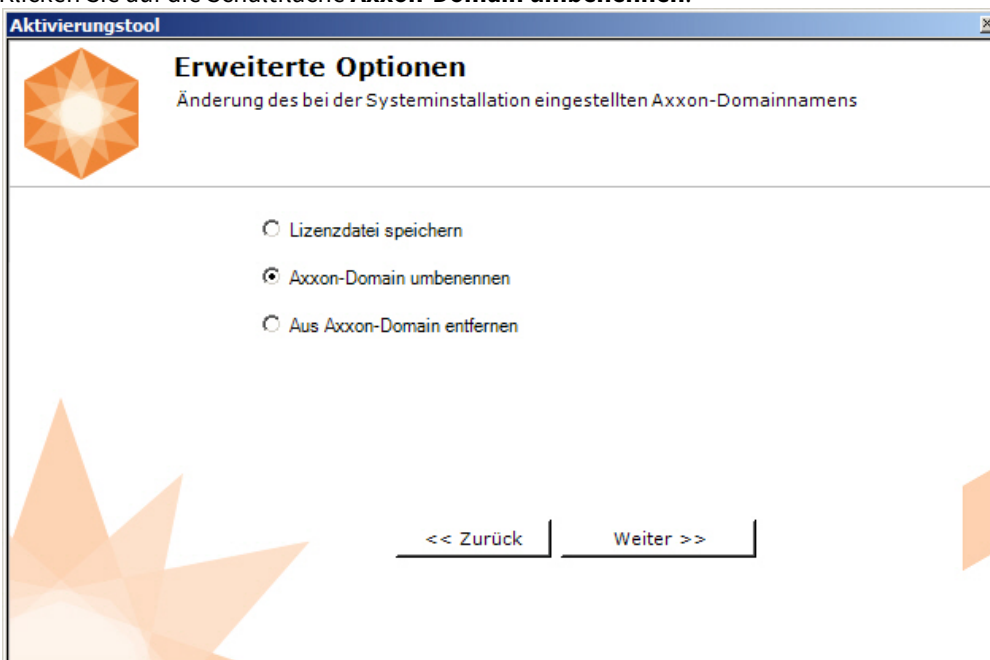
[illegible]

Aktivierungstool

Erweiterte Optionen

Änderung des bei der Systeminstallation eingestellten Axxon-Domainnamens

Lizenzdatei speichern

Axxon-Domain umbenennen

Aus Axxon-Domain entfernen

<< Zurück

Weiter >>